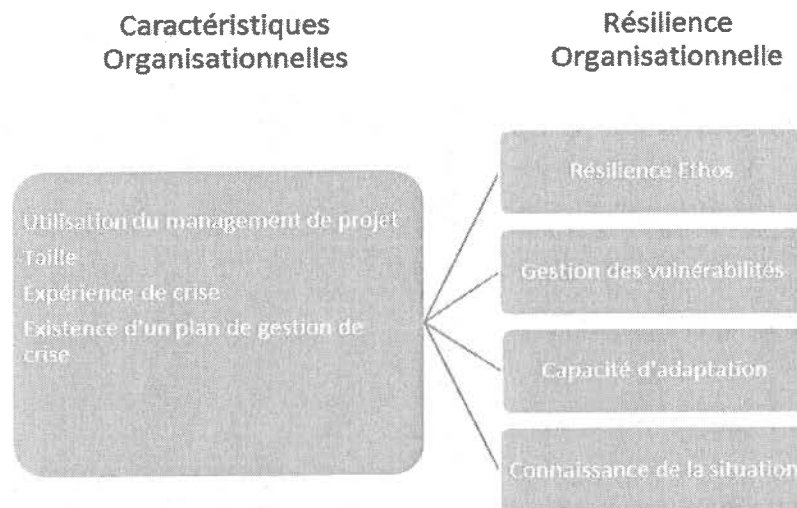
Caractéristiques Organisationnelles

Résilience Organisationnelle

Utilisation du management de projet
Taille
Expérience de crise
Existence d'un plan de gestion de crise

Résilience Ethos

Gestion des vulnérabilités

Capacité d'adaptation

Connaissance de la situation